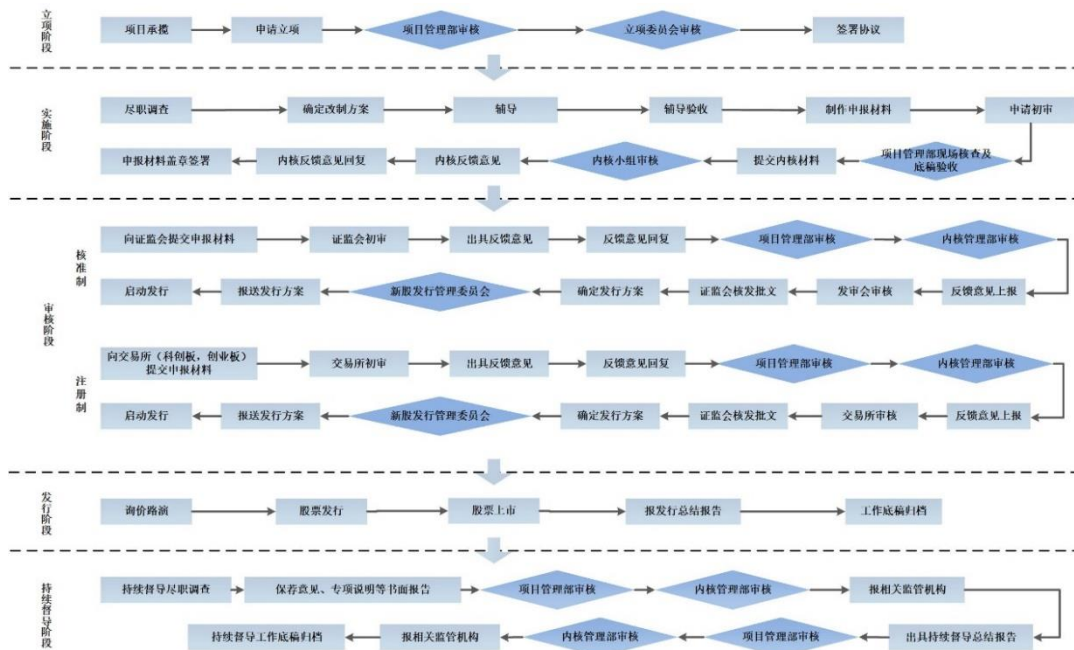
立项阶段

项目承揽
申请立项
项目管理部审核
立项委员会审核
签署协议

实施阶段

尽职调查
确定改制方案
辅导
辅导验收
制作申报材料
申请初审
项目管理部现场核查及底稿验收
提交内核材料
内核小组审核
内核反馈意见
内核反馈意见回复
申报材料盖章签署

审核阶段

核准制

向证监会提交申报材料
证监会初审
出具反馈意见
反馈意见回复
项目管理部审核
内核管理部审核
反馈意见上报
发审会审核
证监会核发批文
确定发行方案
新股发行管理委员会
报送发行方案
启动发行

注册制

向交易所（科创板，创业板）提交申报材料
交易所初审
出具反馈意见
反馈意见回复
项目管理部审核
内核管理部审核
反馈意见上报
交易所审核
证监会核发批文
确定发行方案
新股发行管理委员会
报送发行方案
启动发行

发行阶段

询价路演
股票发行
股票上市
报发行总结报告
工作底稿归档

持续督导阶段

持续督导尽职调查
保荐意见、专项说明等书面报告
项目管理部审核
内核管理部审核
报相关监管机构
出具持续督导总结报告
项目管理部审核
内核管理部审核
报相关监管机构
持续督导工作底稿归档